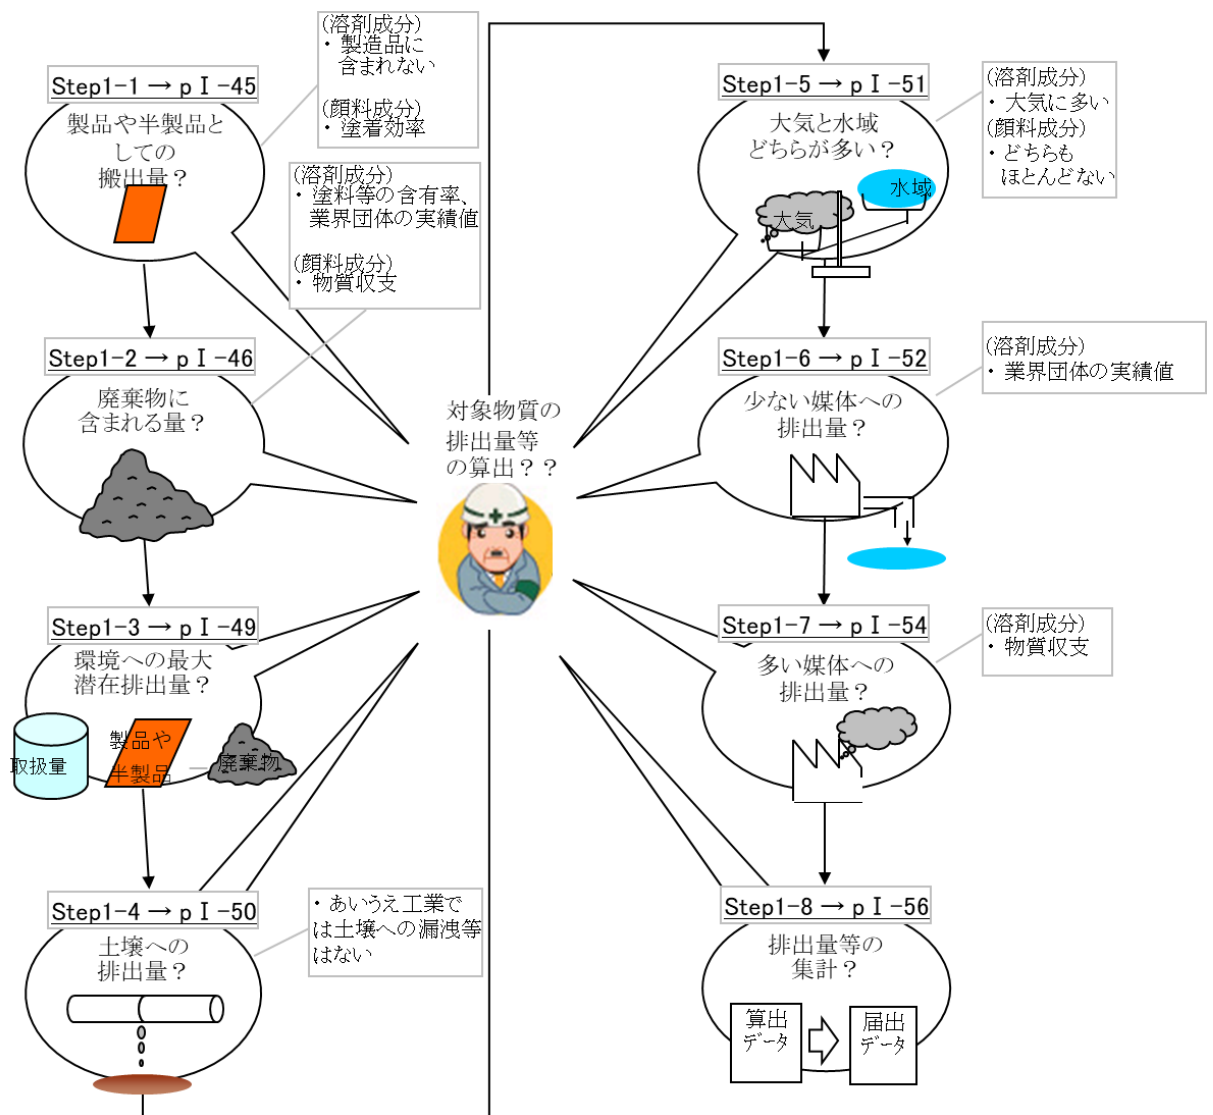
(溶剤成分)
・製造品に含まれない

(顔料成分)
・塗着効率

Step1-1 → pⅠ-45
製品や半製品としての搬出量？

(溶剤成分)
・塗料等の含有率、業界団体の実績値

(顔料成分)
・物質収支

Step1-2 → pⅠ-46
廃棄物に含まれる量？

Step1-3 → pⅠ-49
環境への最大潜在排出量？

取扱量
製品や半製品
廃棄物

Step1-4 → pⅠ-50
土壌への排出量？

・あいうえ工業では土壌への漏洩等はない

対象物質の排出量等の算出？？

Step1-5 → pⅠ-51
大気と水域どちらが多い？

水域
大気

(溶剤成分)
・大気に多い
(顔料成分)
・どちらもほとんどない

Step1-6 → pⅠ-52
少ない媒体への排出量？

(溶剤成分)
・業界団体の実績値

Step1-7 → pⅠ-54
多い媒体への排出量？

(溶剤成分)
・物質収支

Step1-8 → pⅠ-56
排出量等の集計？

算出データ
届出データ